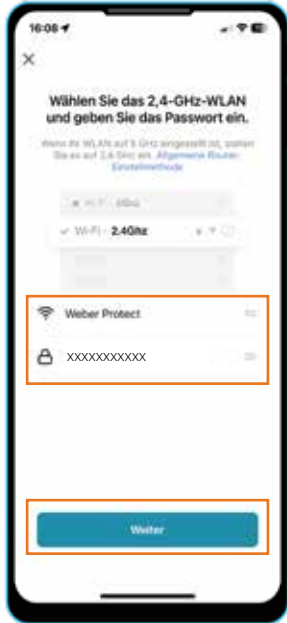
16:08

×

Wählen Sie das 2,4-GHz-WLAN und geben Sie das Passwort ein.

Wenn Ihr WLAN auf 5 GHz eingestellt ist, stellen Sie es auf 2,4 GHz ein. Allgemeine Router-Einstellmethode

Wi-Fi - 5Ghz

Wi-Fi - 2.4Ghz

Weber Protect

xxxxxxxxxxx

Weiter